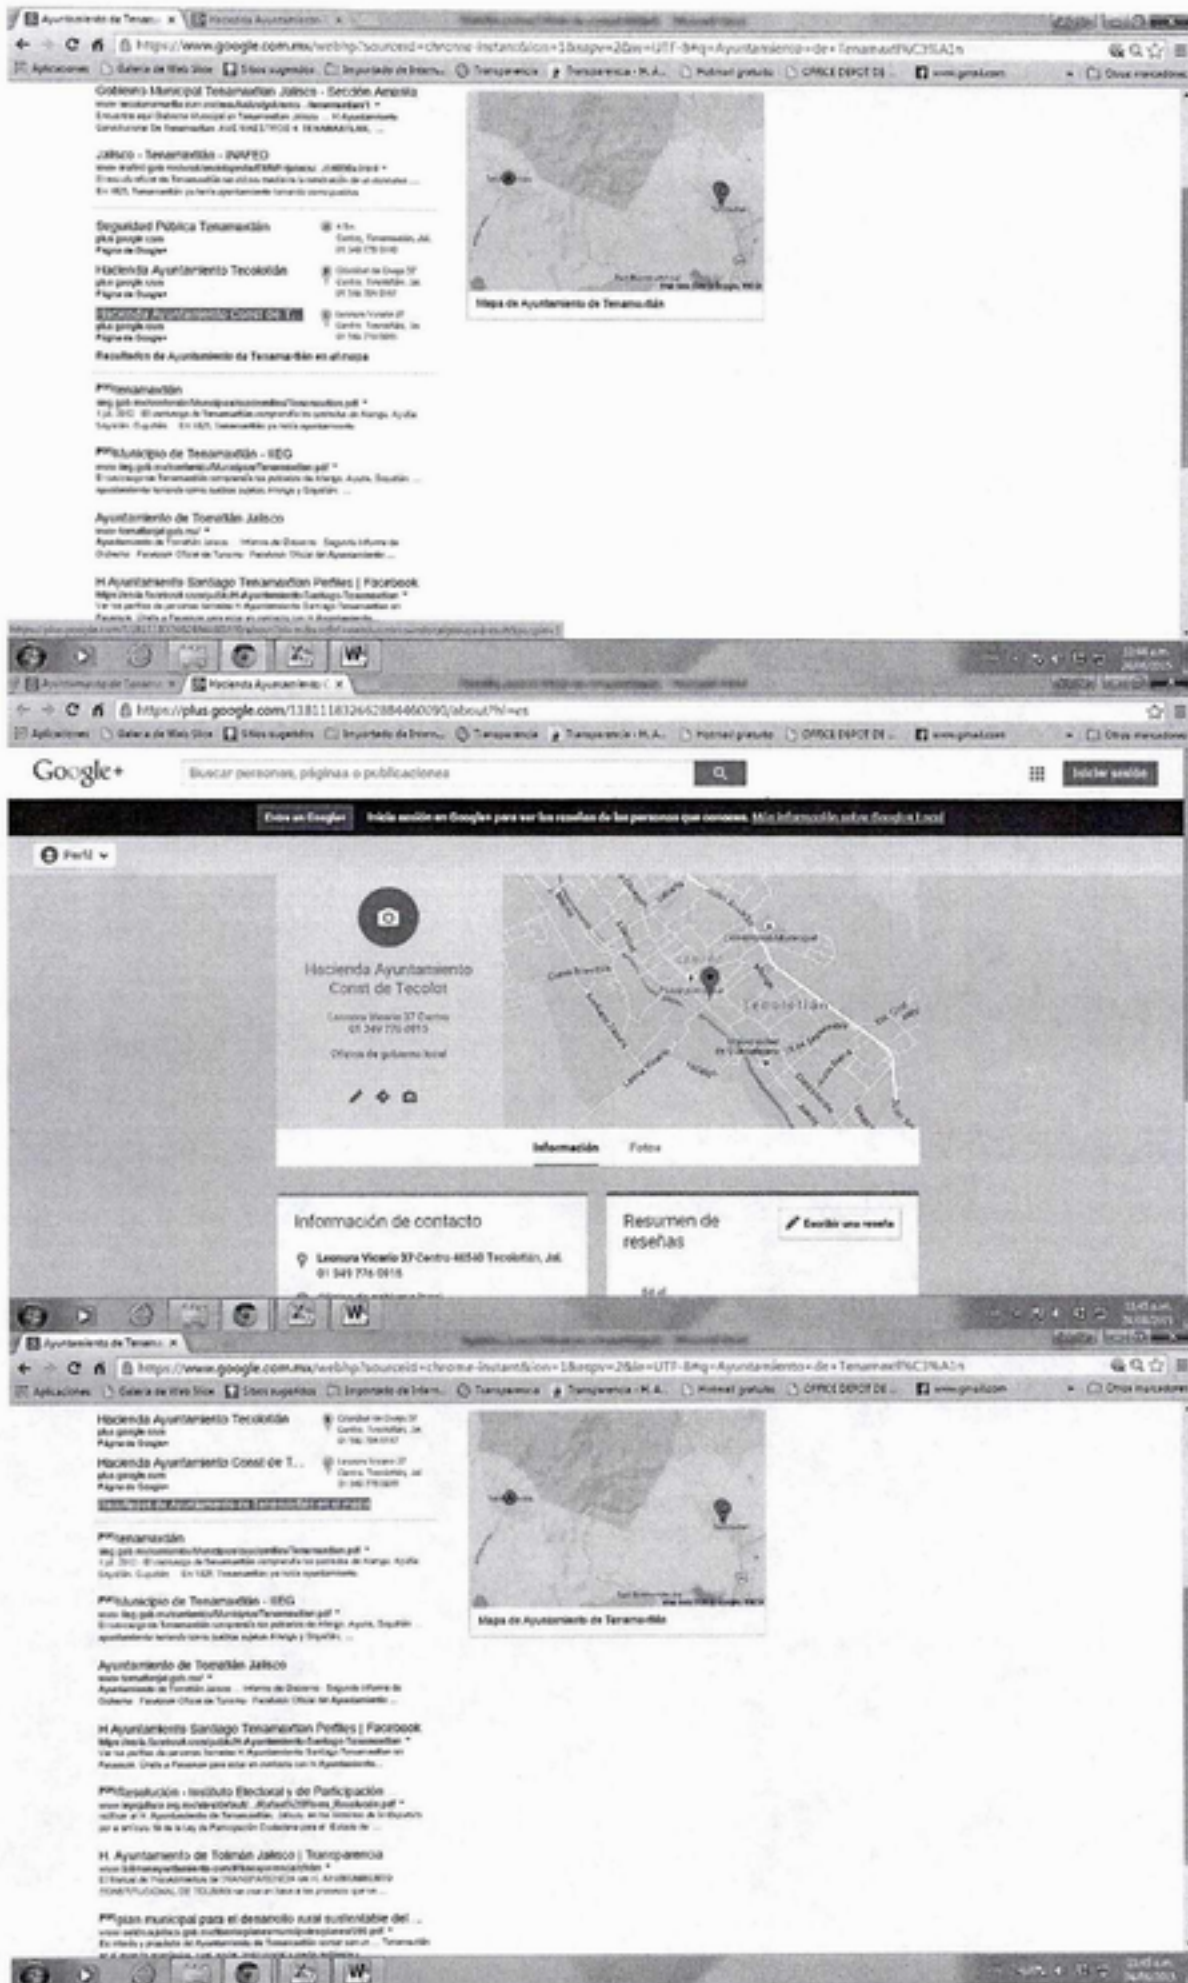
Ayuntamiento de Tenam ×   Hacienda Ayuntamien ×

https://www.google.com.mx/webhp?sourceid=chrome-instant&ion=1&espv=2&ie=UTF-8#q=Ayuntamiento+de+Tenamaxtl%C3%A1n

Aplicaciones   Galería de Web Slice   Sitios sugeridos   Importado de Intern...   Transparencia   Transparencia - H.A...   Hotmail gratuito   OFFICE DEPOT DE ...   www.gmail.com   Otros marcadores

Gobierno Municipal Tenamaxtlan Jalisco - Sección Amarilla
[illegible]

Jalisco - Tenamaxtlán - INAFED
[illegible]

Seguridad Pública Tenamaxtlán
plus.google.com
Página de Google+

Hacienda Ayuntamiento Tecolotlán
plus.google.com
Página de Google+

Hacienda Ayuntamiento Const de T...
plus.google.com
Página de Google+

Resultados de Ayuntamiento de Tenamaxtlán en el mapa

Mapa de Ayuntamiento de Tenamaxtlán

[PDF] Tenamaxtlán
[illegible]

[PDF] Municipio de Tenamaxtlán - IIEG
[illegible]

Ayuntamiento de Tonatitlán Jalisco
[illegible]

H Ayuntamiento Santiago Tenamaxtlan Perfiles | Facebook
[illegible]

Ayuntamiento de Tenam ×   Hacienda Ayuntamiento C ×

https://plus.google.com/118111632662884460090/about?hl=es

Google+   Buscar personas, páginas o publicaciones   Iniciar sesión

Entra en Google   Inicia sesión en Google+ para ver las reseñas de las personas que conoces. Más información sobre Google Local

Perfil

Hacienda Ayuntamiento Const de Tecolot
Leonora Vicario 37 Centro
01 349 776 0915
Oficina de gobierno local

Tecolotlán

Información   Fotos

Información de contacto
Leonora Vicario 37 Centro 46540 Tecolotlán, Jal.
01 349 776 0915

Resumen de reseñas
Escribir una reseña

Ayuntamiento de Tenam ×

https://www.google.com.mx/webhp?sourceid=chrome-instant&ion=1&espv=2&ie=UTF-8#q=Ayuntamiento+de+Tenamaxtl%C3%A1n

Aplicaciones   Galería de Web Slice   Sitios sugeridos   Importado de Intern...   Transparencia   Transparencia - H.A...   Hotmail gratuito   OFFICE DEPOT DE ...   www.gmail.com   Otros marcadores

Hacienda Ayuntamiento Tecolotlán
plus.google.com
Página de Google+

Hacienda Ayuntamiento Const de T...
plus.google.com
Página de Google+

Resultados de Ayuntamiento de Tenamaxtlán en el mapa

Mapa de Ayuntamiento de Tenamaxtlán

[PDF] Tenamaxtlán
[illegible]

[PDF] Municipio de Tenamaxtlán - IIEG
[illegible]

Ayuntamiento de Tonatitlán Jalisco
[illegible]

H Ayuntamiento Santiago Tenamaxtlan Perfiles | Facebook
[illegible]

[PDF] Resolución - Instituto Electoral y de Participación
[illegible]

H. Ayuntamiento de Tolimán Jalisco | Transparencia
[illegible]

[PDF] plan municipal para el desarrollo rural sustentable del ...
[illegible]